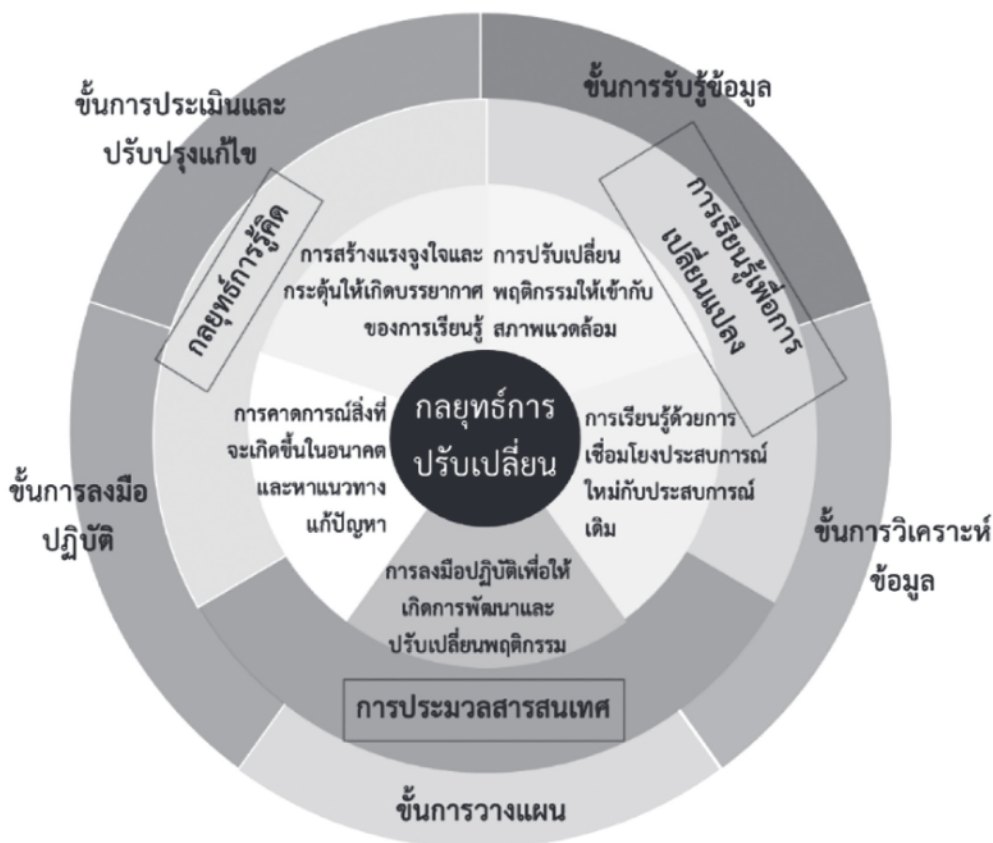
ขั้นการประเมินและ
ปรับปรุงแก้ไข

ขั้นการรับรู้ข้อมูล

กลยุทธ์การรู้คิด

การเรียนรู้เพื่อการเปลี่ยนแปลง

การสร้างแรงจูงใจและกระตุ้นให้เกิดบรรยากาศของการเรียนรู้

การปรับเปลี่ยนพฤติกรรมให้เข้ากับสภาพแวดล้อม

การคาดการณ์สิ่งที่จะเกิดขึ้นในอนาคตและหาแนวทางแก้ปัญหา

กลยุทธ์การ
ปรับเปลี่ยน

การเรียนรู้ด้วยการเชื่อมโยงประสบการณ์ใหม่กับประสบการณ์เดิม

ขั้นการลงมือ
ปฏิบัติ

ขั้นการวิเคราะห์
ข้อมูล

การลงมือปฏิบัติเพื่อให้เกิดการพัฒนาและปรับเปลี่ยนพฤติกรรม

การประมวลสารสนเทศ

ขั้นการวางแผน